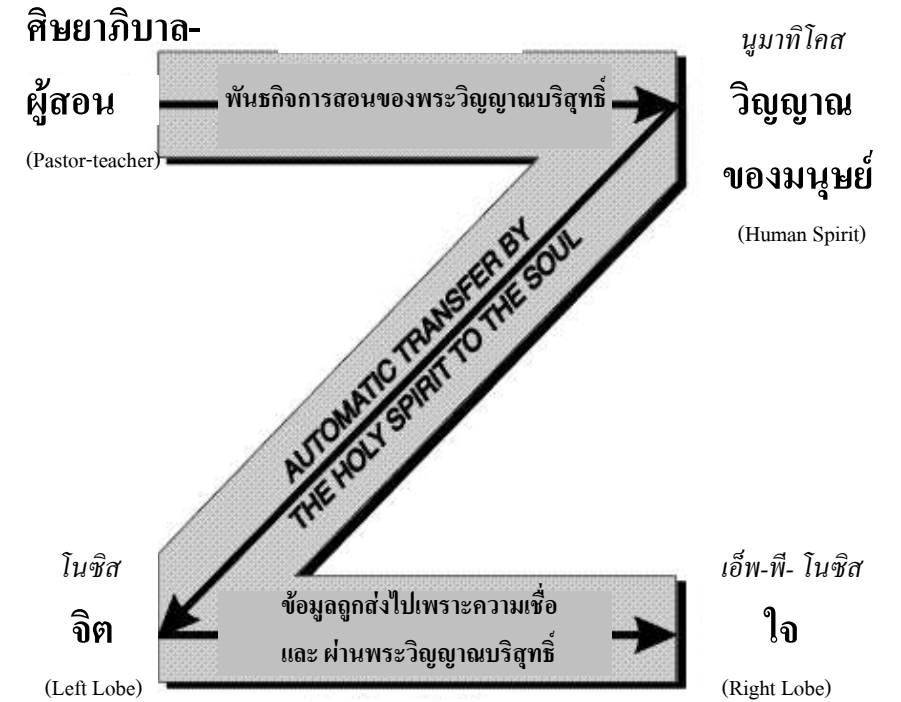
ศิษยาภิบาล-

ผู้สอน

(Pastor-teacher)

พันธกิจการสอนของพระวิญญาณบริสุทธิ์

นูมาทิโคส

วิญญาณ

ของมนุษย์

(Human Spirit)

AUTOMATIC TRANSFER BY THE HOLY SPIRIT TO THE SOUL

โนซิส

จิต

(Left Lobe)

ข้อมูลถูกส่งไปเพราะความเชื่อ และ ผ่านพระวิญญาณบริสุทธิ์

เอ็พ-พี- โนซิส

ใจ

(Right Lobe)